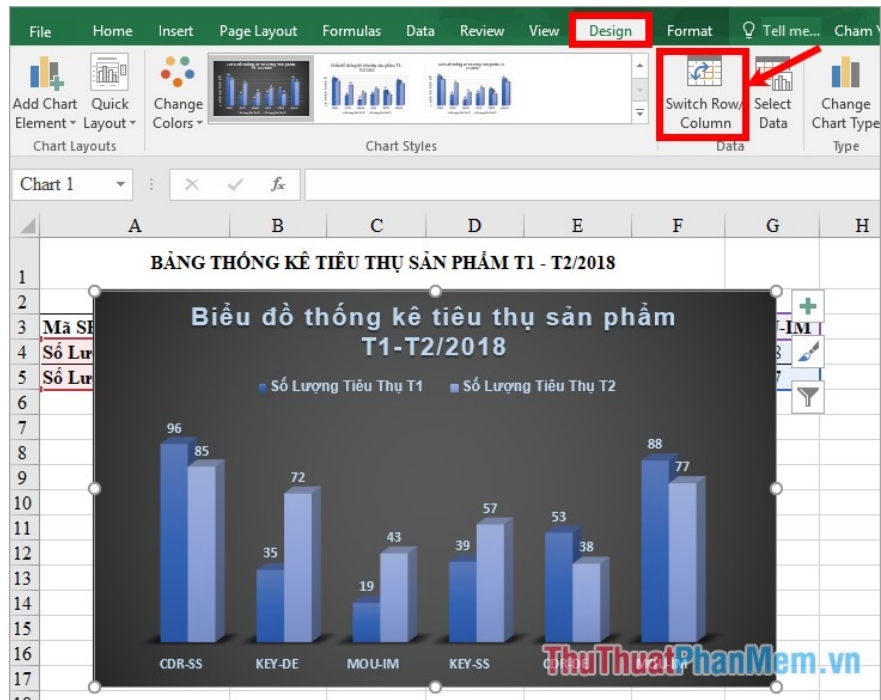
File Home Insert Page Layout Formulas Data Review View Design Format Tell me... Cham V

Add Chart Element Quick Layout Change Colors
Chart Layouts
Chart Styles
Switch Row/ Column Select Data
Data
Change Chart Type
Type

Chart 1
fx

A B C D E F G H

1 BẢNG THỐNG KÊ TIÊU THỤ SẢN PHẨM T1 - T2/2018
2
3 Mã SI U-IM
4 Số Lư 8
5 Số Lư 7
6
7
8
9
10
11
12
13
14
15
16
17

Biểu đồ thống kê tiêu thụ sản phẩm T1-T2/2018

Số Lượng Tiêu Thụ T1 Số Lượng Tiêu Thụ T2

96 85 35 72 19 43 39 57 53 38 88 77

CDR-SS KEY-DE MOU-IM KEY-SS CORDE MOU-IM

ThuThuatPhanMem.vn